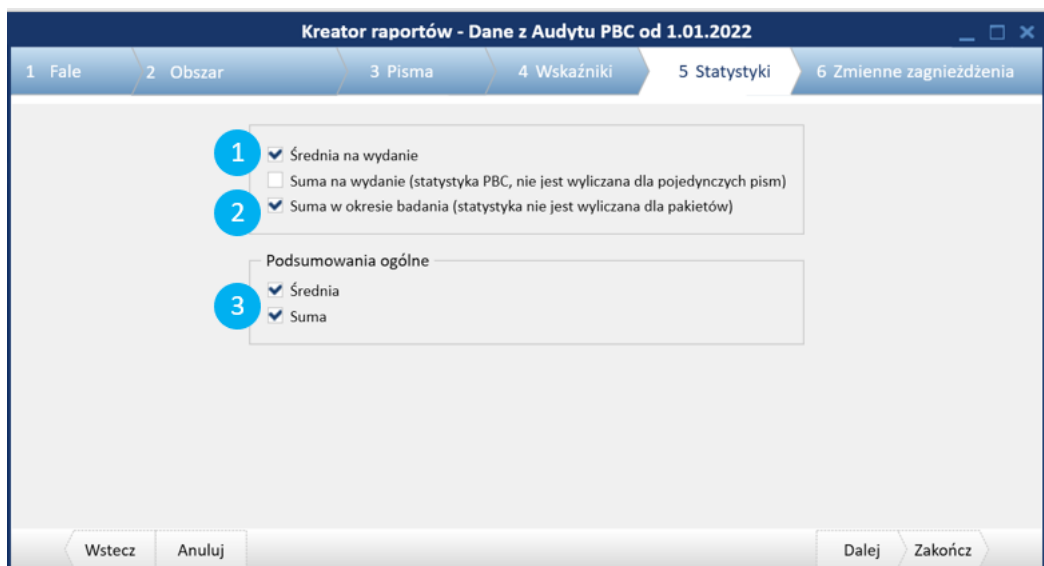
Kreator raportów - Dane z Audytu PBC od 1.01.2022

1 Fale
2 Obszar
3 Pisma
4 Wskaźniki
5 Statystyki
6 Zmienne zagnieżdżenia

1
Średnia na wydanie
Suma na wydanie (statystyka PBC, nie jest wyliczana dla pojedynczych pism)
2
Suma w okresie badania (statystyka nie jest wyliczana dla pakietów)

Podsumowania ogólne
3
Średnia
Suma

Wstecz
Anuluj
Dalej
Zakończ